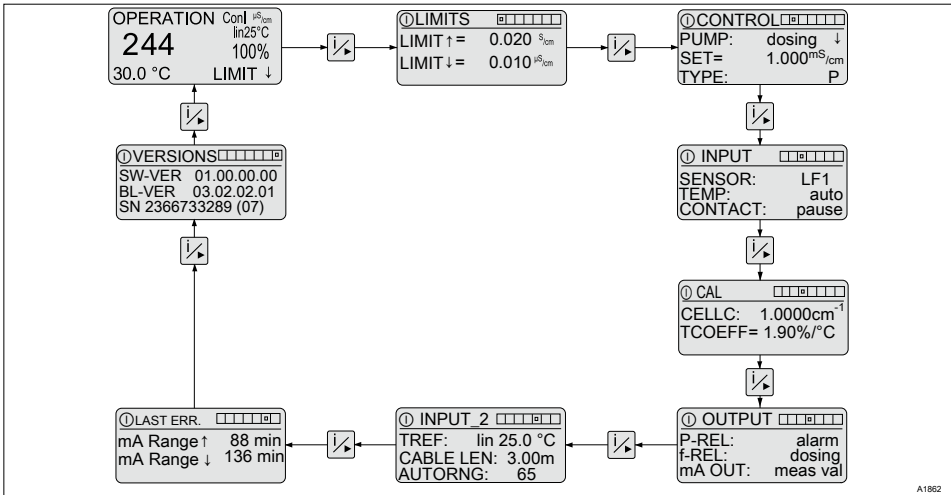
OPERATION Conl $^{\mu S}/_{cm}$
244 lin25°C
100%
30.0 °C LIMIT ↓

ⓘLIMITS
LIMIT↑= 0.020 $^{S}/_{cm}$
LIMIT↓= 0.010 $^{\mu S}/_{cm}$

ⓘCONTROL
PUMP: dosing ↓
SET= 1.000$^{mS}/_{cm}$
TYPE: P

ⓘ INPUT
SENSOR: LF1
TEMP: auto
CONTACT: pause

ⓘ CAL
CELLC: 1.0000cm$^{-1}$
TCOEFF= 1.90%/°C

ⓘ OUTPUT
P-REL: alarm
f-REL: dosing
mA OUT: meas val

ⓘ INPUT_2
TREF: lin 25.0 °C
CABLE LEN: 3.00m
AUTORNG: 65

ⓘLAST ERR.
mA Range↑ 88 min
mA Range↓ 136 min

ⓘVERSIONS
SW-VER 01.00.00.00
BL-VER 03.02.02.01
SN 2366733289 (07)

A1862